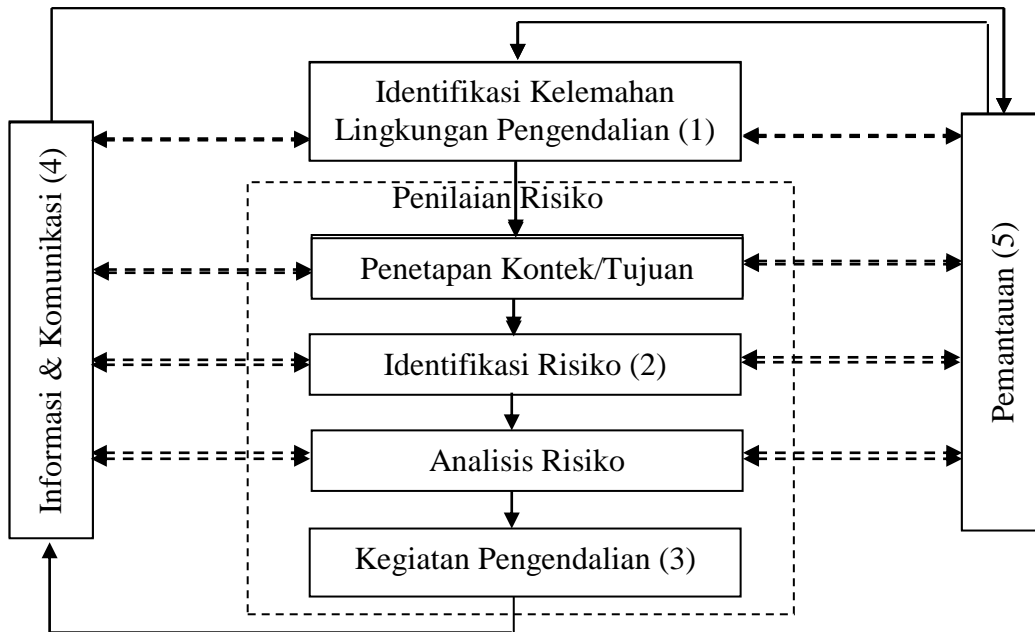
Identifikasi Kelemahan Lingkungan Pengendalian (1)

Informasi & Komunikasi (4)

Penilaian Risiko

Penetapan Kontek/Tujuan

Identifikasi Risiko (2)

Analisis Risiko

Kegiatan Pengendalian (3)

Pemantauan (5)